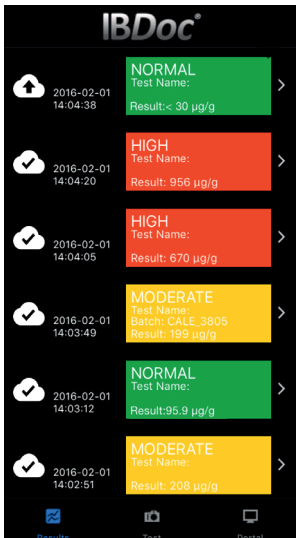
IBDoc®

2016-02-01 14:04:38
NORMAL
Test Name:
Result:< 30 µg/g

2016-02-01 14:04:20
HIGH
Test Name:
Result: 956 µg/g

2016-02-01 14:04:05
HIGH
Test Name:
Result: 670 µg/g

2016-02-01 14:03:49
MODERATE
Test Name:
Batch: CALE_3805
Result: 199 µg/g

2016-02-01 14:03:12
NORMAL
Test Name:
Result:95.9 µg/g

2016-02-01 14:02:51
MODERATE
Test Name:
Result: 208 µg/g

Results
Test
Portal